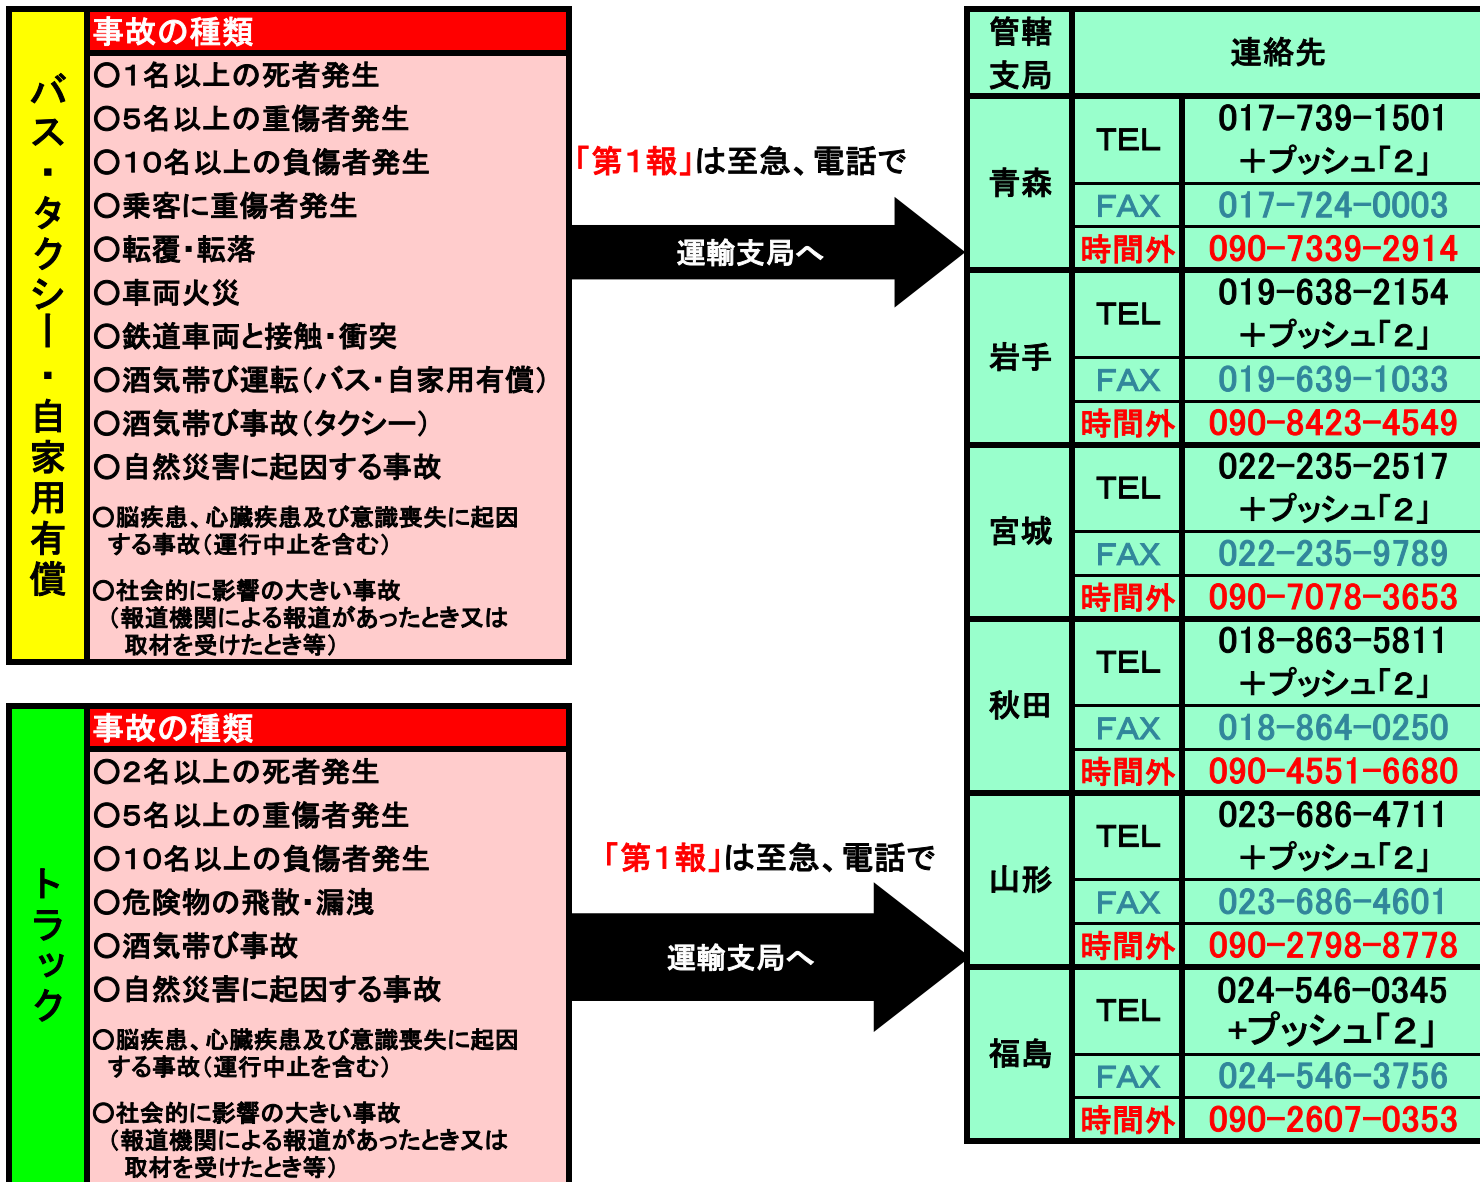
バス・タクシー・自家用有償

事故の種類
○1名以上の死者発生
○5名以上の重傷者発生
○10名以上の負傷者発生
○乗客に重傷者発生
○転覆・転落
○車両火災
○鉄道車両と接触・衝突
○酒気帯び運転（バス・自家用有償）
○酒気帯び事故（タクシー）
○自然災害に起因する事故
○脳疾患、心臓疾患及び意識喪失に起因する事故（運行中止を含む）
○社会的に影響の大きい事故（報道機関による報道があったとき又は取材を受けたとき等）

「第1報」は至急、電話で
運輸支局へ

トラック

事故の種類
○2名以上の死者発生
○5名以上の重傷者発生
○10名以上の負傷者発生
○危険物の飛散・漏洩
○酒気帯び事故
○自然災害に起因する事故
○脳疾患、心臓疾患及び意識喪失に起因する事故（運行中止を含む）
○社会的に影響の大きい事故（報道機関による報道があったとき又は取材を受けたとき等）

「第1報」は至急、電話で
運輸支局へ

| 管轄支局 | 連絡先 | |
|---|---|---|
| 青森 | TEL | 017−739−1501 ＋プッシュ「2」 |
| | FAX | 017−724−0003 |
| | 時間外 | 090−7339−2914 |
| 岩手 | TEL | 019−638−2154 ＋プッシュ「2」 |
| | FAX | 019−639−1033 |
| | 時間外 | 090−8423−4549 |
| 宮城 | TEL | 022−235−2517 ＋プッシュ「2」 |
| | FAX | 022−235−9789 |
| | 時間外 | 090−7078−3653 |
| 秋田 | TEL | 018−863−5811 ＋プッシュ「2」 |
| | FAX | 018−864−0250 |
| | 時間外 | 090−4551−6680 |
| 山形 | TEL | 023−686−4711 ＋プッシュ「2」 |
| | FAX | 023−686−4601 |
| | 時間外 | 090−2798−8778 |
| 福島 | TEL | 024−546−0345 ＋プッシュ「2」 |
| | FAX | 024−546−3756 |
| | 時間外 | 090−2607−0353 |